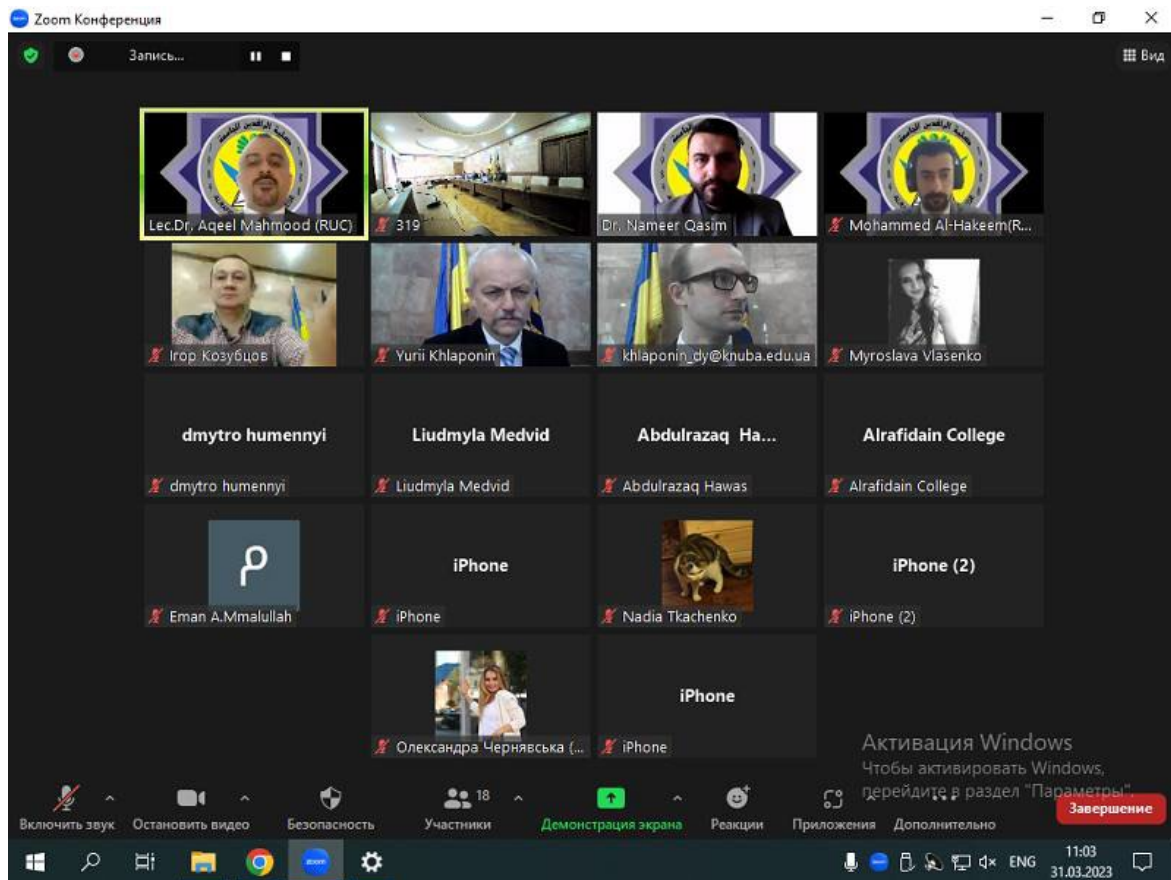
Zoom Конференция

Запись...

Вид

Lec.Dr. Aqeel Mahmood (RUC)

319

Dr. Nameer Qasim

Mohammed Al-Hakeem(R...

Ігор Козубцов

Yurii Khlaponin

khlaponin_dy@knuba.edu.ua

Myroslava Vlasenko

dmytro humennyi

dmytro humennyi

Liudmyla Medvid

Liudmyla Medvid

Abdulrazaq Ha...

Abdulrazaq Hawas

Alrafidain College

Alrafidain College

Eman A.Mmalullah

iPhone

iPhone

Nadia Tkachenko

iPhone (2)

iPhone (2)

Олександра Чернявська (...

iPhone

iPhone

Активация Windows
Чтобы активировать Windows, перейдите в раздел "Параметры".

Включить звук Остановить видео Безопасность 18 Участники Демонстрация экрана Реакции Приложения Дополнительно

Завершение

ENG 11:03 31.03.2023